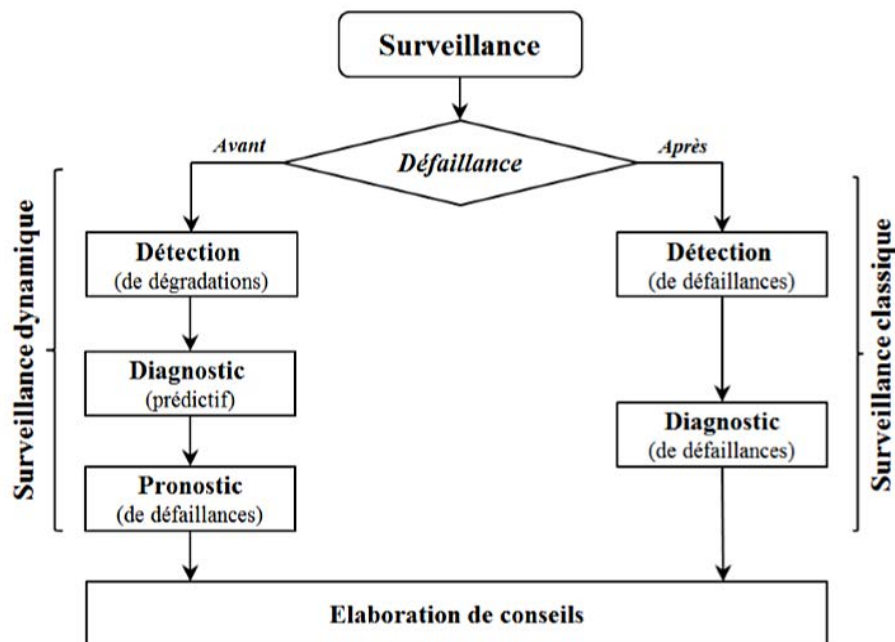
Surveillance

Avant

Défaillance

Après

Surveillance dynamique

Détection
(de dégradations)

Diagnostic
(prédictif)

Pronostic
(de défaillances)

Détection
(de défaillances)

Diagnostic
(de défaillances)

Surveillance classique

Elaboration de conseils